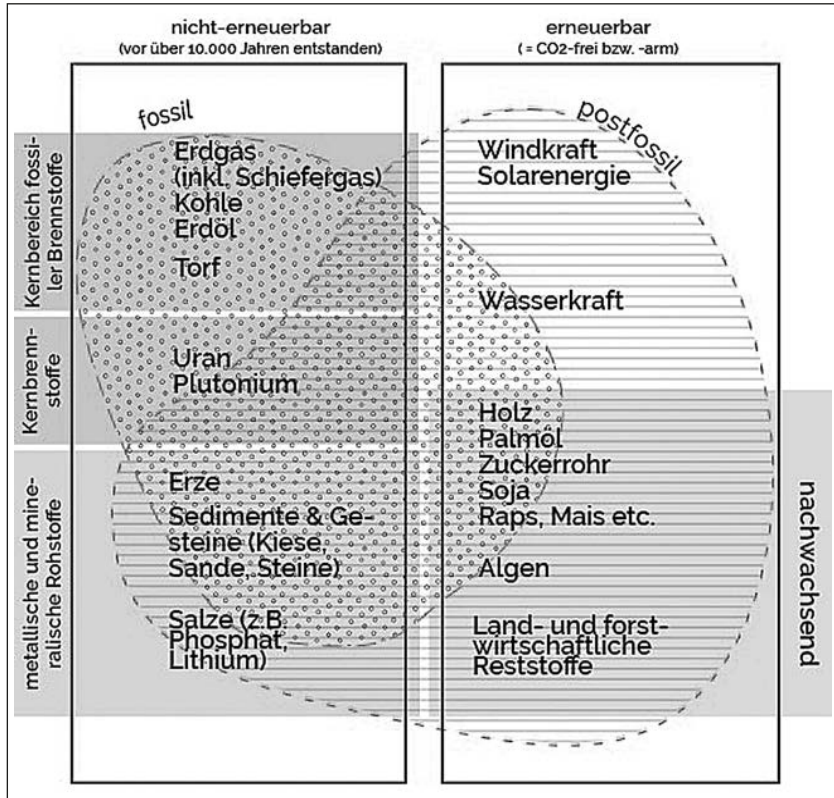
nicht-erneuerbar
(vor über 10.000 Jahren entstanden)

erneuerbar
(= CO2-frei bzw. -arm)

fossil

postfossil

Kernbereich fossiler Brennstoffe

Kernbrennstoffe

metallische und mineralische Rohstoffe

Erdgas (inkl. Schiefergas)
Kohle
Erdöl
Torf

Uran
Plutonium

Erze
Sedimente & Gesteine (Kiese, Sande, Steine)

Salze (z.B. Phosphat, Lithium)

Windkraft
Solarenergie

Wasserkraft

Holz
Palmöl
Zuckerrohr
Soja
Raps, Mais etc.

Algen

Land- und forstwirtschaftliche Reststoffe

nachwachsend